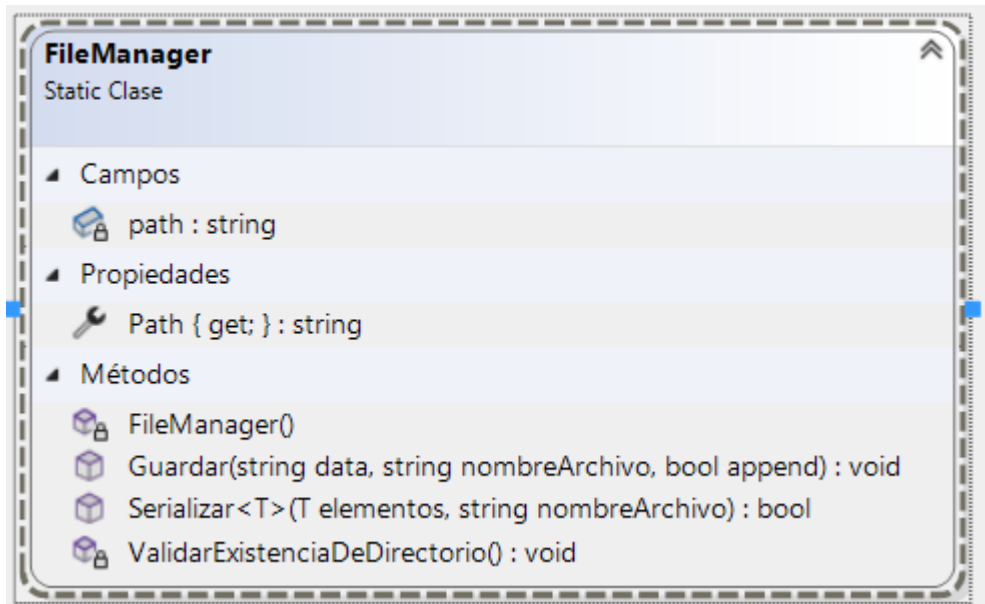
FileManager
Static Clase

Campos

path : string

Propiedades

Path { get; } : string

Métodos

FileManager()
Guardar(string data, string nombreArchivo, bool append) : void
Serializar<T>(T elementos, string nombreArchivo) : bool
ValidarExistenciaDeDirectorio() : void